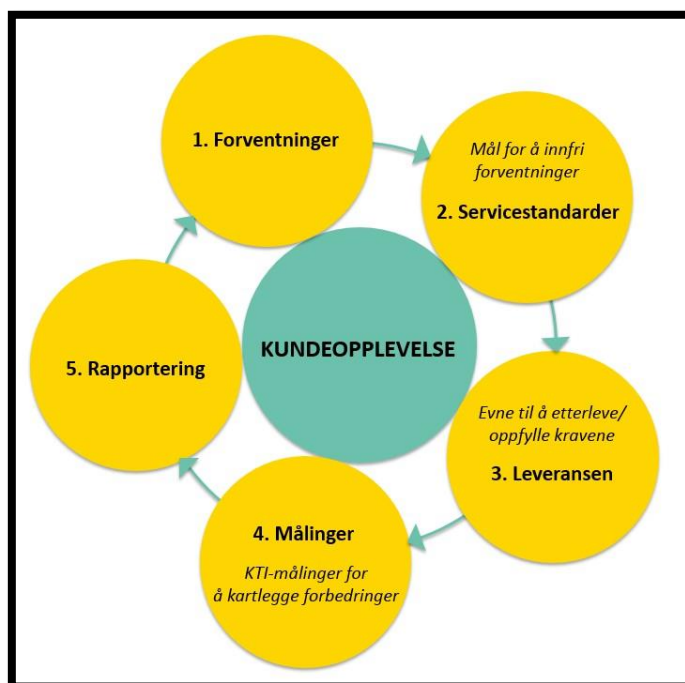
1. Forventninger

Mål for å innfri forventninger

2. Servicestandarder

KUNDEOPPLEVELSE

Evne til å etterleve/ oppfylle kravene

3. Leveransen

4. Målinger

KTI-målinger for å kartlegge forbedringer

5. Rapportering